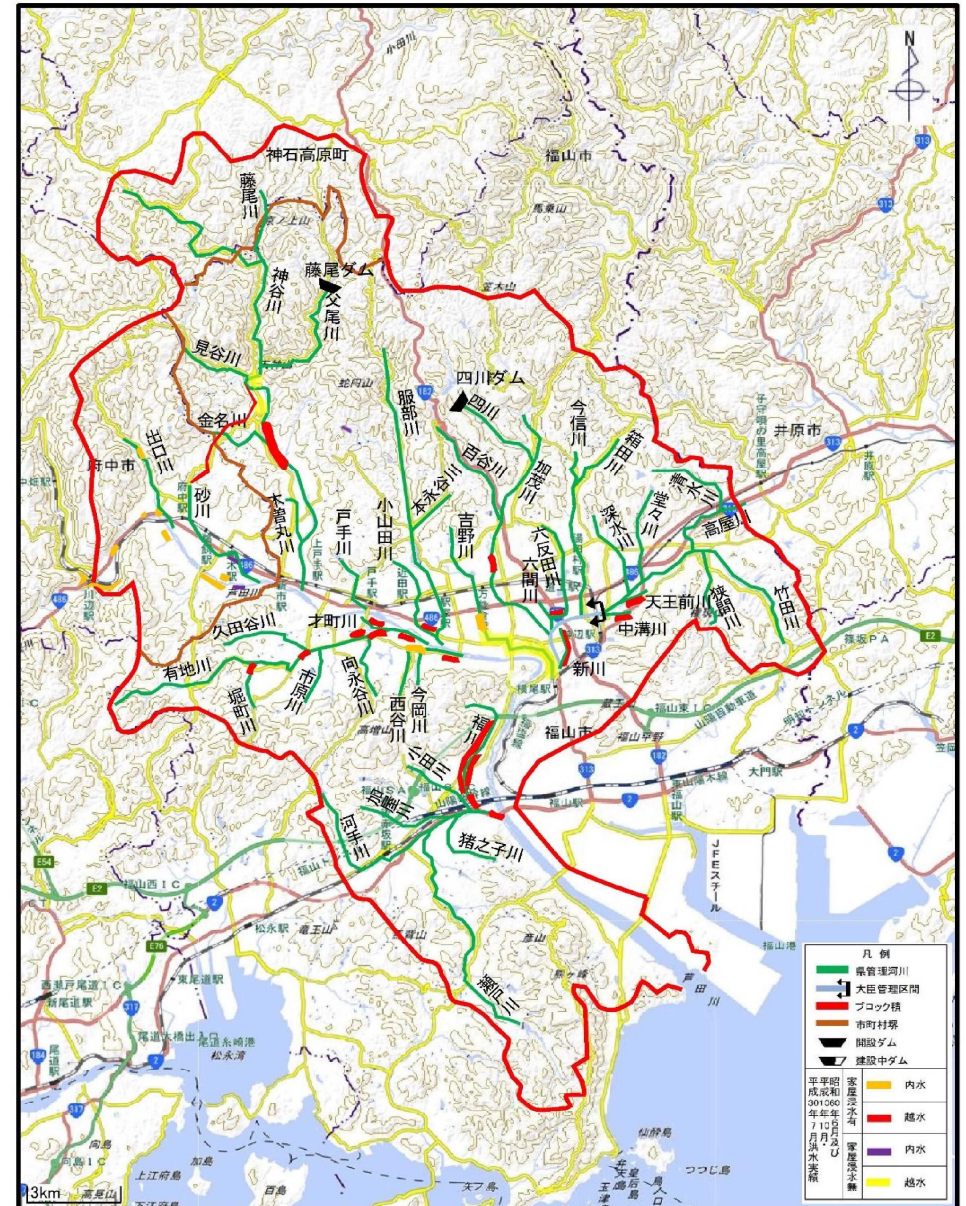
N

神石高原町
藤尾川
藤尾ダム
神谷川
父尾川
見谷川
四川ダム
四川
金名川
服部川
今信川
箱田川
出口川
府中市
百谷川
本永谷川
加茂川
深水川
常石川
清水川
高屋川
井原市
砂川
木暮丸川
戸手川
小山田川
吉野川
六反田川
六間川
天王前川
中溝川
新川
服部川
竹田川
久田谷川
才町川
有地川
市原川
向永谷川
西谷川
今岡川
福川
堀町川
小田川
福山市
瀬戸川
河手川
猪之子川
羽原川
芦田川
福山市
JFEスチール
福山西IC
福山東IC
3km

凡例
県管理河川
大臣管理区間
ブロック積
市町村界
既設ダム
建設中ダム
家屋浸水有
内水
越水
家屋浸水無
内水
越水
昭和60年6月及び平成30年7月洪水実績